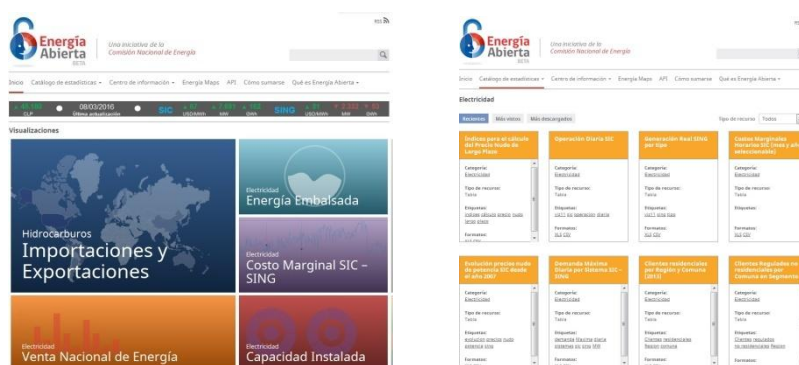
Energía Abierta BETA

Una iniciativa de la Comisión Nacional de Energía

Inicio Catálogo de estadísticas Centro de información Energía Maps API Cómo sumarse Qué es Energía Abierta

08/03/2016 Última actualización

SIC

SING

Visualizaciones

Hidrocarburos
Importaciones y Exportaciones

Electricidad
Energía Embalsada

Electricidad
Costo Marginal SIC – SING

Electricidad
Venta Nacional de Energía

Capacidad Instalada

Energía Abierta BETA

Una iniciativa de la Comisión Nacional de Energía

Inicio Catálogo de estadísticas Centro de información Energía Maps API Cómo sumarse Qué es Energía Abierta

Electricidad

Recientes Más vistos Más descargados

Tipo de recurso: Todos

Índices para el cálculo del Precio Nudo de Largo Plazo

Categoría: Electricidad

Tipo de recurso: Tabla

Etiquetas:

Formatos:

Operación Diaria SIC

Categoría: Electricidad

Tipo de recurso: Tabla

Etiquetas:

Formatos:

Generación Real SING por tipo

Categoría: Electricidad

Tipo de recurso: Tabla

Etiquetas:

Formatos:

Costos Marginales Horarios SIC (más y año seleccionable)

Categoría: Electricidad

Tipo de recurso:

Etiquetas:

Formatos:

Evolución precios nudo de potencia SIC desde el año 2007

Categoría: Electricidad

Tipo de recurso: Tabla

Etiquetas:

Formatos:

Demanda Máxima Diaria por Sistema SIC – SING

Categoría: Electricidad

Tipo de recurso: Tabla

Etiquetas:

Formatos:

Clientes residenciales por Región y Comuna (2015)

Categoría: Electricidad

Tipo de recurso: Tabla

Etiquetas:

Formatos:

Clientes Regulados no residenciales por Comuna en Segmento

Categoría: Electricidad

Tipo de recurso: Tabla

Etiquetas:

Formatos: